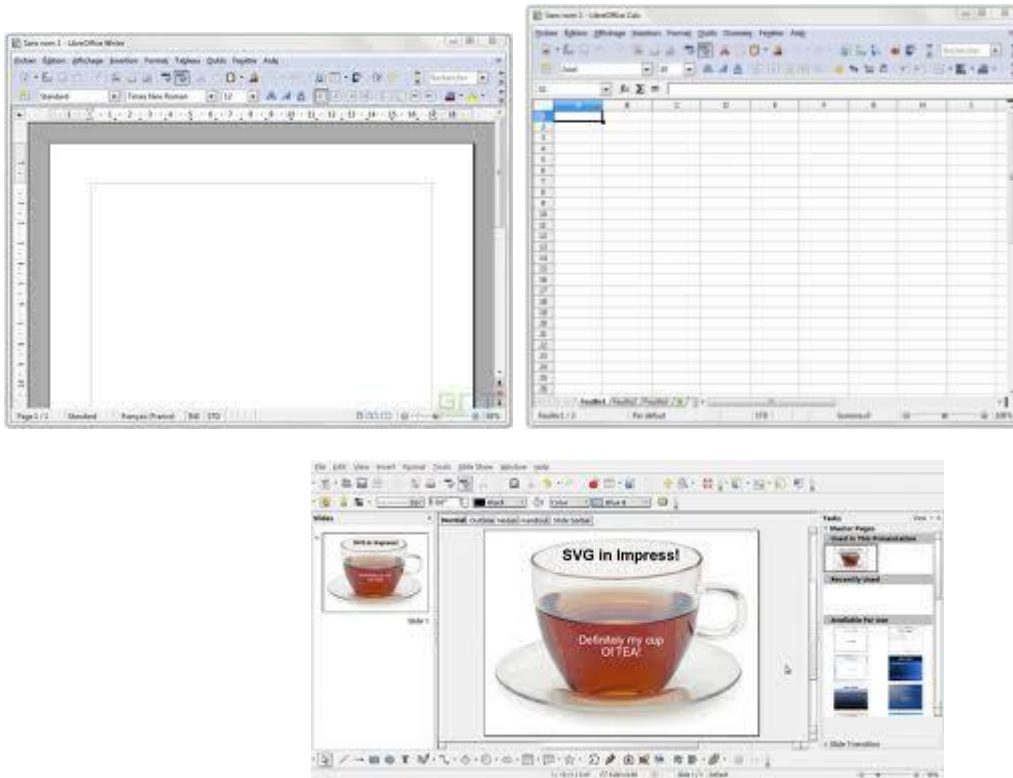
Sans nom 1 - LibreOffice Writer

Fichier Édition Affichage Insertion Format Tableau Outils Fenêtre Aide

Standard Times New Roman 12

Page 1 / 1 Standard Français (France) INS STD

Sans nom 1 - LibreOffice Calc

Fichier Édition Affichage Insertion Format Outils Données Fenêtre Aide

Arial 10

A1

A B C D E F G H I

1 2 3 4 5 6 7 8 9 10 11 12 13 14 15 16 17 18 19 20 21 22 23 24 25 26 27 28 29 30

Feuille1 Feuille2 Feuille3

Feuille 1 / 3 Par défaut STD Somme=0 100%

File Edit View Insert Format Tools Slide Show Window Help

Black Color Blue 8

Slides

SVG in Impress!

Slide 1

Normal Outline Notes Handout Slide Sorter

SVG in Impress!

Definitely my cup Of TEA!

Tasks View

Master Pages

Used in This Presentation

Recently Used

Available for Use

Slide Transition